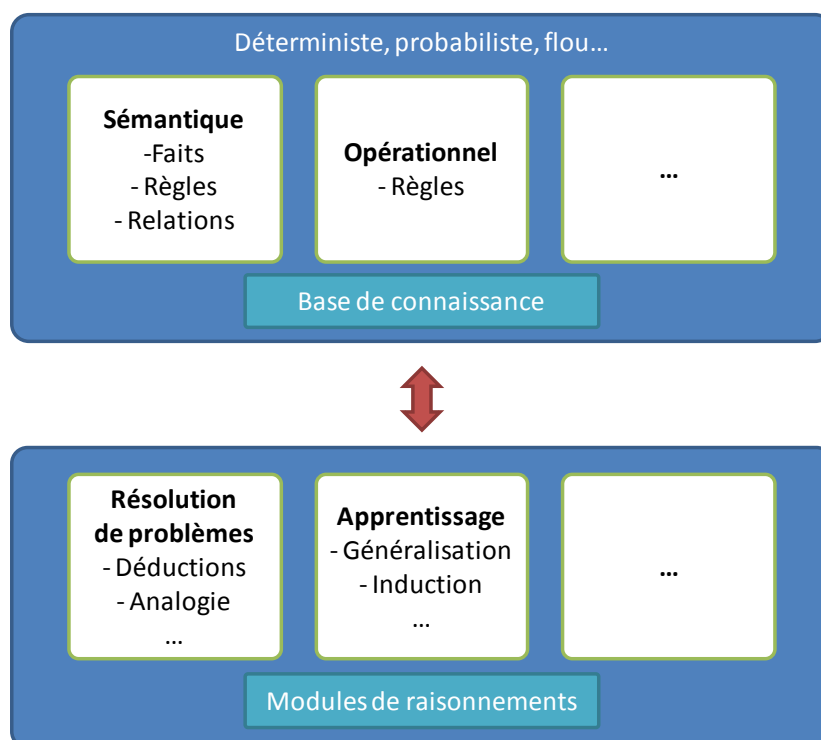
Déterministe, probabiliste, flou…

**Sémantique**
-Faits
- Règles
- Relations

**Opérationnel**
- Règles

…

Base de connaissance

**Résolution de problèmes**
- Déductions
- Analogie
…

**Apprentissage**
- Généralisation
- Induction
…

…

Modules de raisonnements